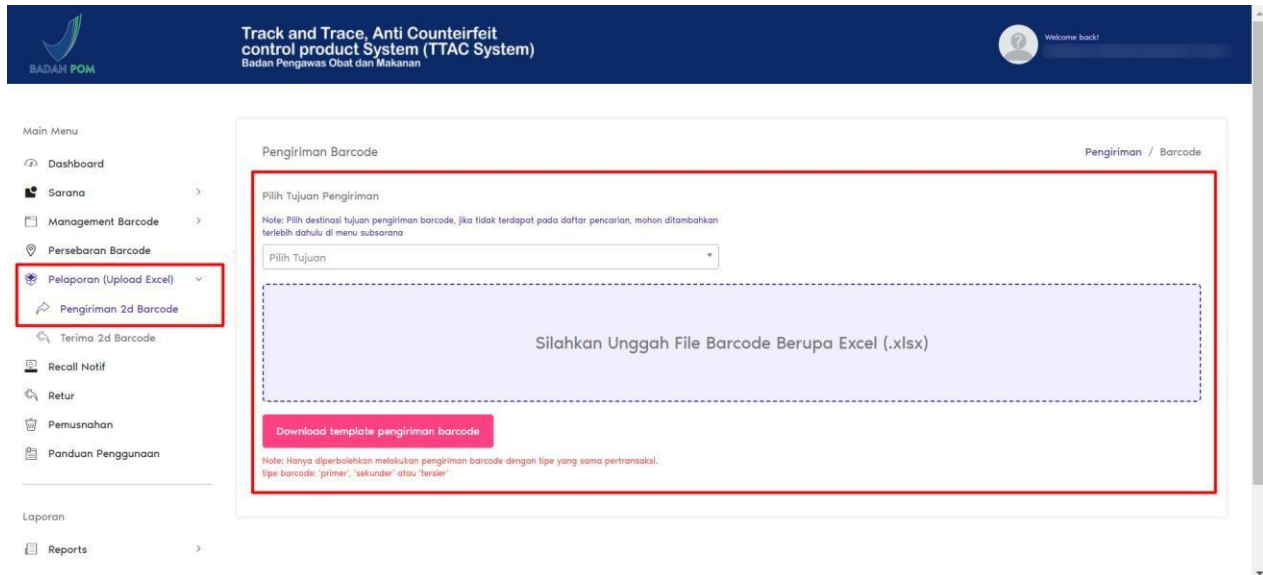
BADAN POM

Track and Trace, Anti Counteirfeit control product System (TTAC System)
Badan Pengawas Obat dan Makanan

Welcome back!

Main Menu

Dashboard

Sarana

Management Barcode

Persebaran Barcode

Pelaporan (Upload Excel)

Pengiriman 2d Barcode

Terima 2d Barcode

Recall Notif

Retur

Pemusnahan

Panduan Penggunaan

Laporan

Reports

Pengiriman Barcode

Pengiriman / Barcode

Pilih Tujuan Pengiriman

Note: Pilih destinasi tujuan pengiriman barcode, jika tidak terdapat pada daftar pencarian, mohon ditambahkan terlebih dahulu di menu subsarana

Pilih Tujuan

Silahkan Unggah File Barcode Berupa Excel (.xlsx)

Download template pengiriman barcode

Note: Hanya diperbolehkan melakukan pengiriman barcode dengan tipe yang sama pertransaksi.
tipe barcode: 'primer', 'sekunder' atau 'tersier'